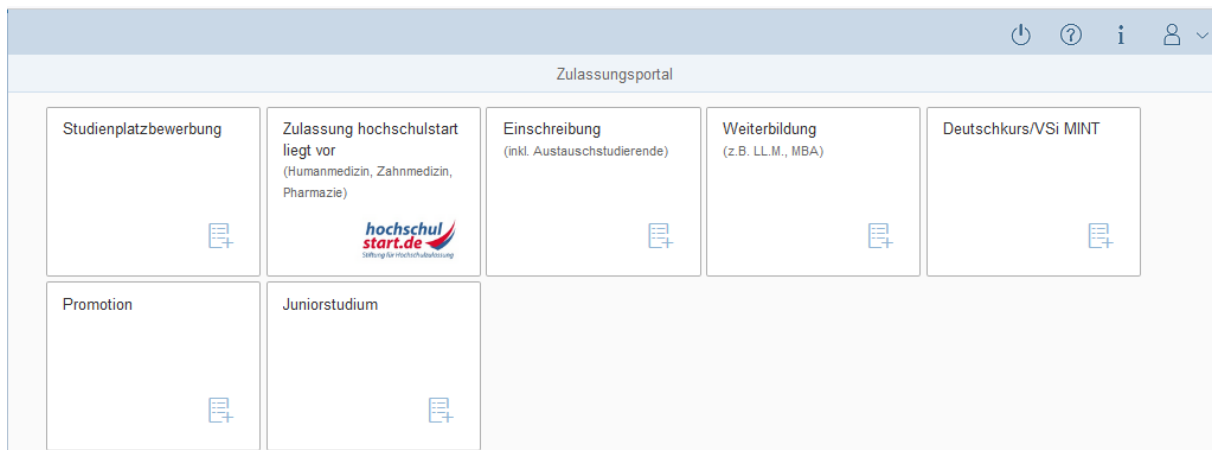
Zulassungsportal

Studienplatzbewerbung

Zulassung hochschulstart liegt vor
(Humanmedizin, Zahnmedizin, Pharmazie)
hochschul start.de
Stiftung für Hochschulzulassung

Einschreibung
(inkl. Austauschstudierende)

Weiterbildung
(z.B. LL.M., MBA)

Deutschkurs/VSi MINT

Promotion

Juniorstudium